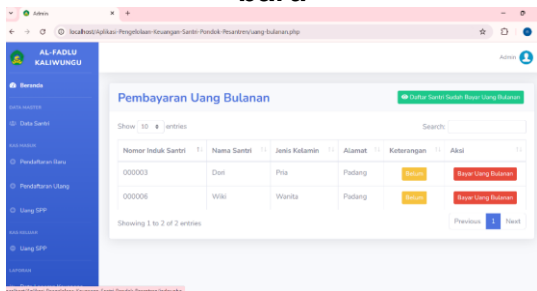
Admin
localhost/Aplikasi-Pengelolaan-Keuangan-Santri-Pondok-Pesantren/uang-bulanan.php

AL-FADLU KALIWUNGU

Beranda
DATA MASTER
Data Santri
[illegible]
Pendaftaran Baru
Pendaftaran Ulang
Uang SPP
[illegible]
Uang SPP
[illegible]

Admin

Pembayaran Uang Bulanan

Daftar Santri Sudah Bayar Uang Bulanan

Show 10 entries

Search:

| Nomor Induk Santri | Nama Santri | Jenis Kelamin | Alamat | Keterangan | Aksi |
|---|---|---|---|---|---|
| 000003 | Dori | Pria | Padang | Belum | Bayar Uang Bulanan |
| 000006 | Wiki | Wanita | Padang | Belum | Bayar Uang Bulanan |

Showing 1 to 2 of 2 entries

Previous 1 Next